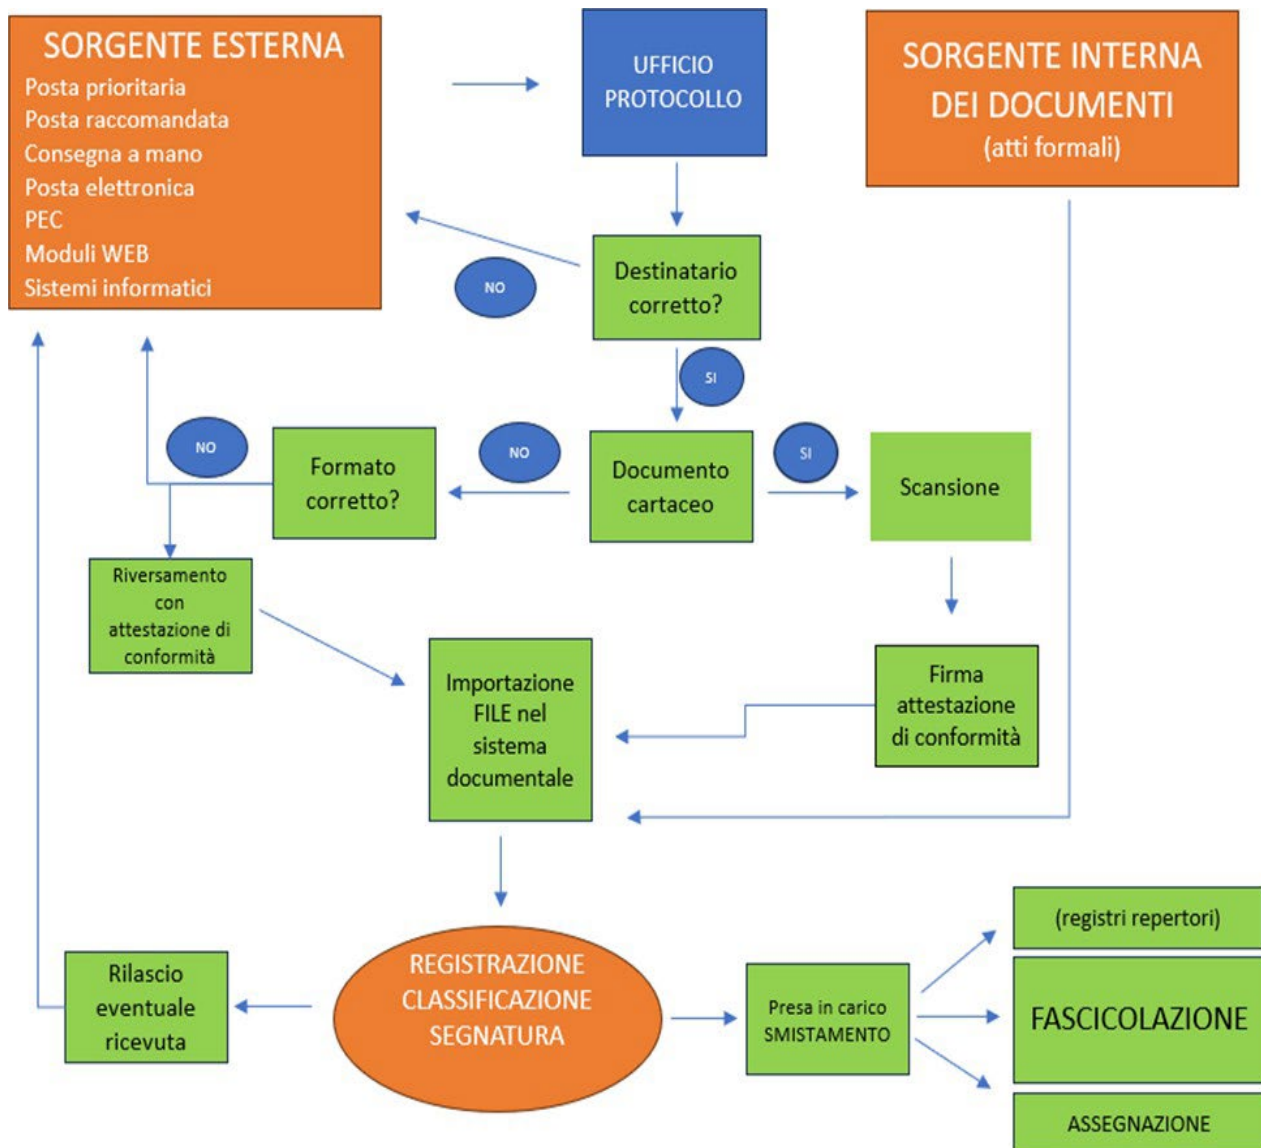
SORGENTE ESTERNA
Posta prioritaria
Posta raccomandata
Consegna a mano
Posta elettronica
PEC
Moduli WEB
Sistemi informatici

UFFICIO PROTOCOLLO

SORGENTE INTERNA DEI DOCUMENTI
(atti formali)

NO

Destinatario corretto?

SI

NO

Formato corretto?

NO

Documento cartaceo

SI

Scansione

Riversamento con attestazione di conformità

Importazione FILE nel sistema documentale

Firma attestazione di conformità

REGISTRAZIONE
CLASSIFICAZIONE
SEGNATURA

Rilascio eventuale ricevuta

Presa in carico SMISTAMENTO

(registri repertori)

FASCICOLAZIONE

ASSEGNAZIONE